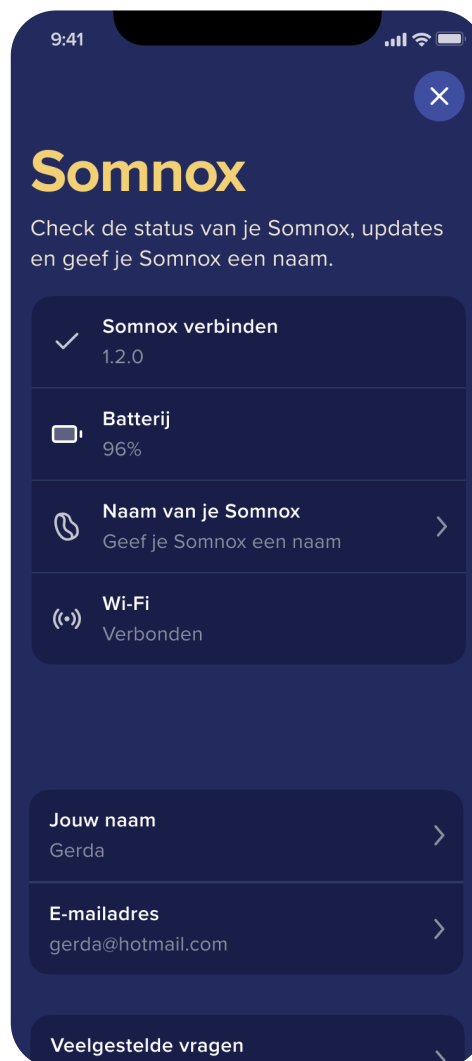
9:41

Somnox

Check de status van je Somnox, updates en geef je Somnox een naam.

Somnox verbinden
1.2.0

Batterij
96%

Naam van je Somnox
Geef je Somnox een naam

Wi-Fi
Verbonden

Jouw naam
Gerda

E-mailadres
gerda@hotmail.com

Veelgestelde vragen